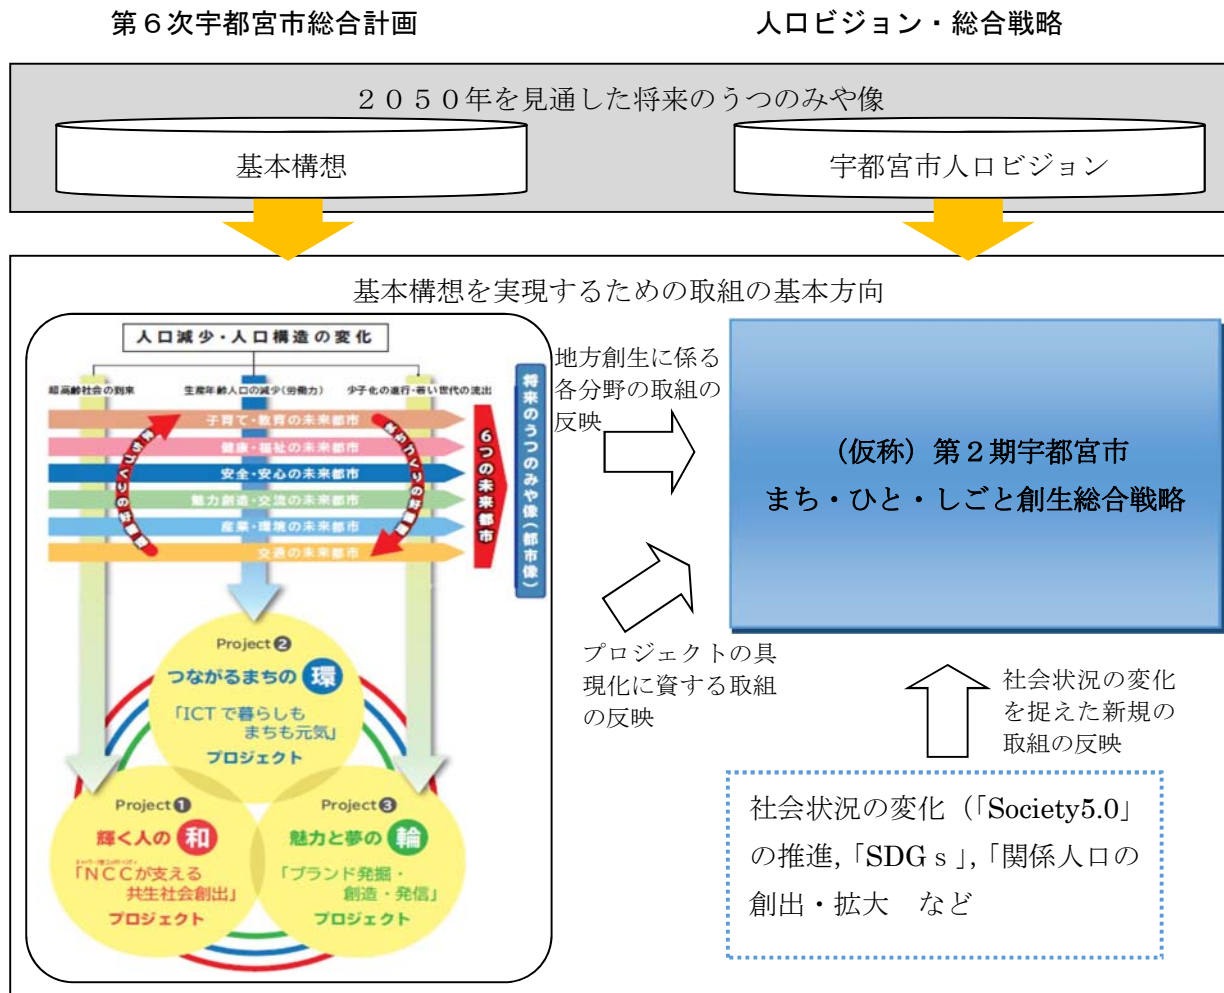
第６次宇都宮市総合計画

人口ビジョン・総合戦略

２０５０年を見通した将来のうつのみや像

基本構想

宇都宮市人口ビジョン

基本構想を実現するための取組の基本方向

人口減少・人口構造の変化

超高齢社会の到来

生産年齢人口の減少（労働力）

少子化の進行・若い世代の流出

子育て・教育の未来都市

健康・福祉の未来都市

安全・安心の未来都市

魅力創造・交流の未来都市

産業・環境の未来都市

交通の未来都市

６つの未来都市

将来のうつのみや像（都市像）

Project②
つながるまちの 環
「ICTで暮らしも まちも元気」
プロジェクト

Project①
輝く人の 和
「NCCが支える 共生社会創出」
プロジェクト

Project③
魅力と夢の 輪
「ブランド発掘・ 創造・発信」
プロジェクト

地方創生に係る各分野の取組の反映

（仮称）第２期宇都宮市
まち・ひと・しごと創生総合戦略

プロジェクトの具現化に資する取組の反映

社会状況の変化を捉えた新規の取組の反映

社会状況の変化（「Society5.0」の推進,「SDGｓ」,「関係人口の創出・拡大　など